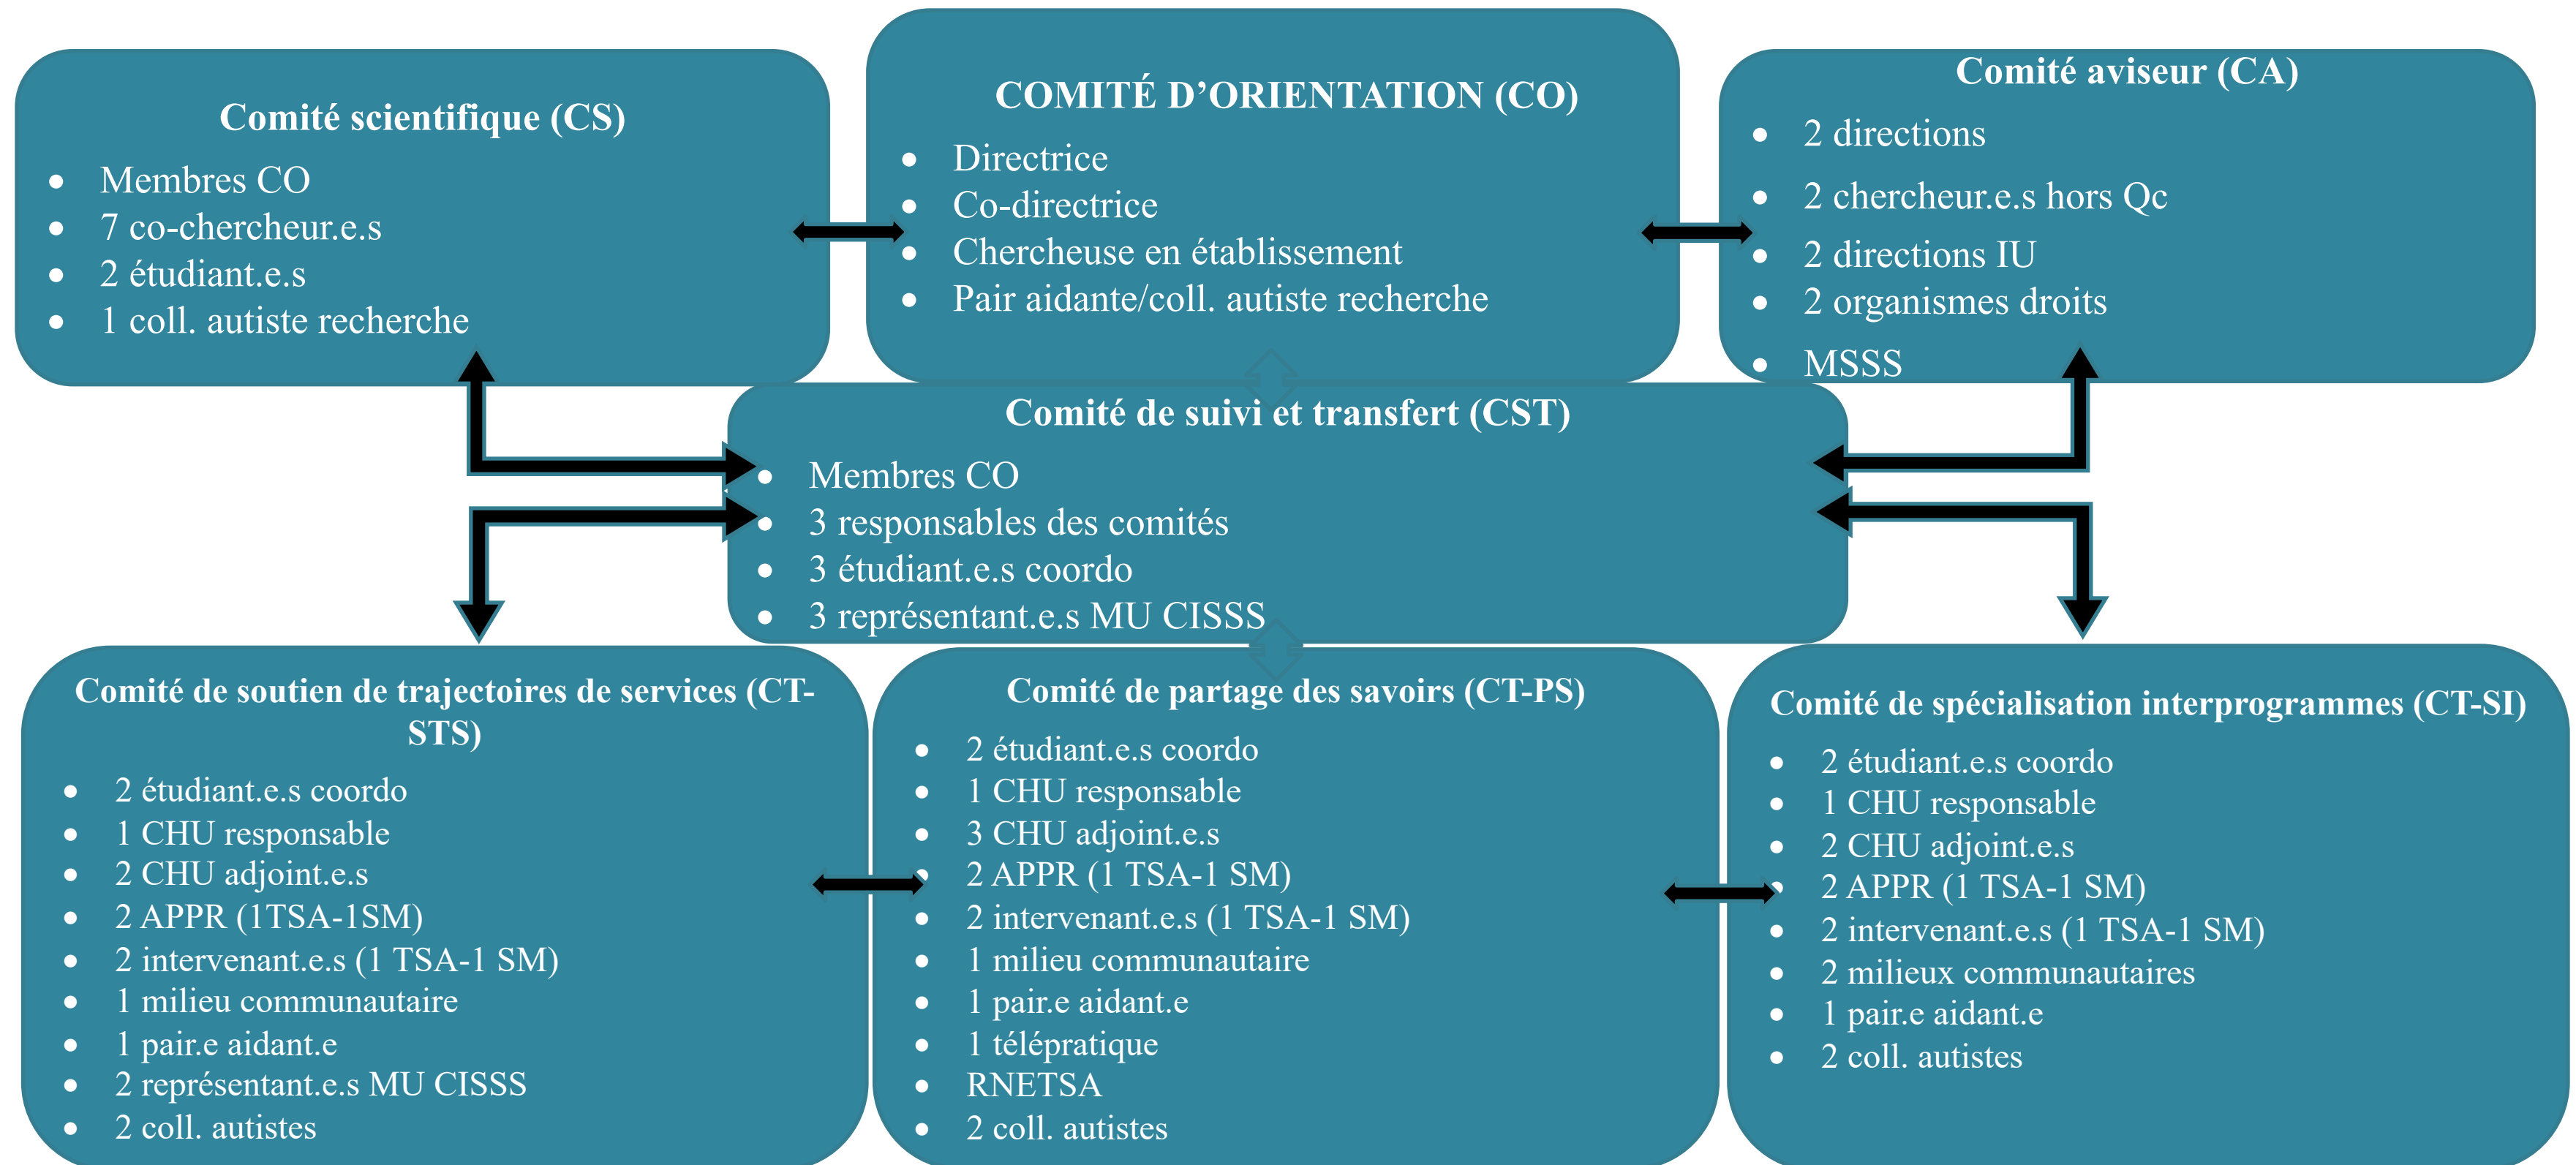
Comité scientifique (CS)

- Membres CO
- 7 co-chercheur.e.s
- 2 étudiant.e.s
- 1 coll. autiste recherche

COMITÉ D'ORIENTATION (CO)

- Directrice
- Co-directrice
- Chercheuse en établissement
- Pair aidante/coll. autiste recherche

Comité aviseur (CA)

- 2 directions
- 2 chercheur.e.s hors Qc
- 2 directions IU
- 2 organismes droits
- MSSS

Comité de suivi et transfert (CST)

- Membres CO
- 3 responsables des comités
- 3 étudiant.e.s coordo
- 3 représentant.e.s MU CISSS

Comité de soutien de trajectoires de services (CT-STS)

- 2 étudiant.e.s coordo
- 1 CHU responsable
- 2 CHU adjoint.e.s
- 2 APPR (1TSA-1SM)
- 2 intervenant.e.s (1 TSA-1 SM)
- 1 milieu communautaire
- 1 pair.e aidant.e
- 2 représentant.e.s MU CISSS
- 2 coll. autistes

Comité de partage des savoirs (CT-PS)

- 2 étudiant.e.s coordo
- 1 CHU responsable
- 3 CHU adjoint.e.s
- 2 APPR (1 TSA-1 SM)
- 2 intervenant.e.s (1 TSA-1 SM)
- 1 milieu communautaire
- 1 pair.e aidant.e
- 1 télépratique
- RNETSA
- 2 coll. autistes

Comité de spécialisation interprogrammes (CT-SI)

- 2 étudiant.e.s coordo
- 1 CHU responsable
- 2 CHU adjoint.e.s
- 2 APPR (1 TSA-1 SM)
- 2 intervenant.e.s (1 TSA-1 SM)
- 2 milieux communautaires
- 1 pair.e aidant.e
- 2 coll. autistes